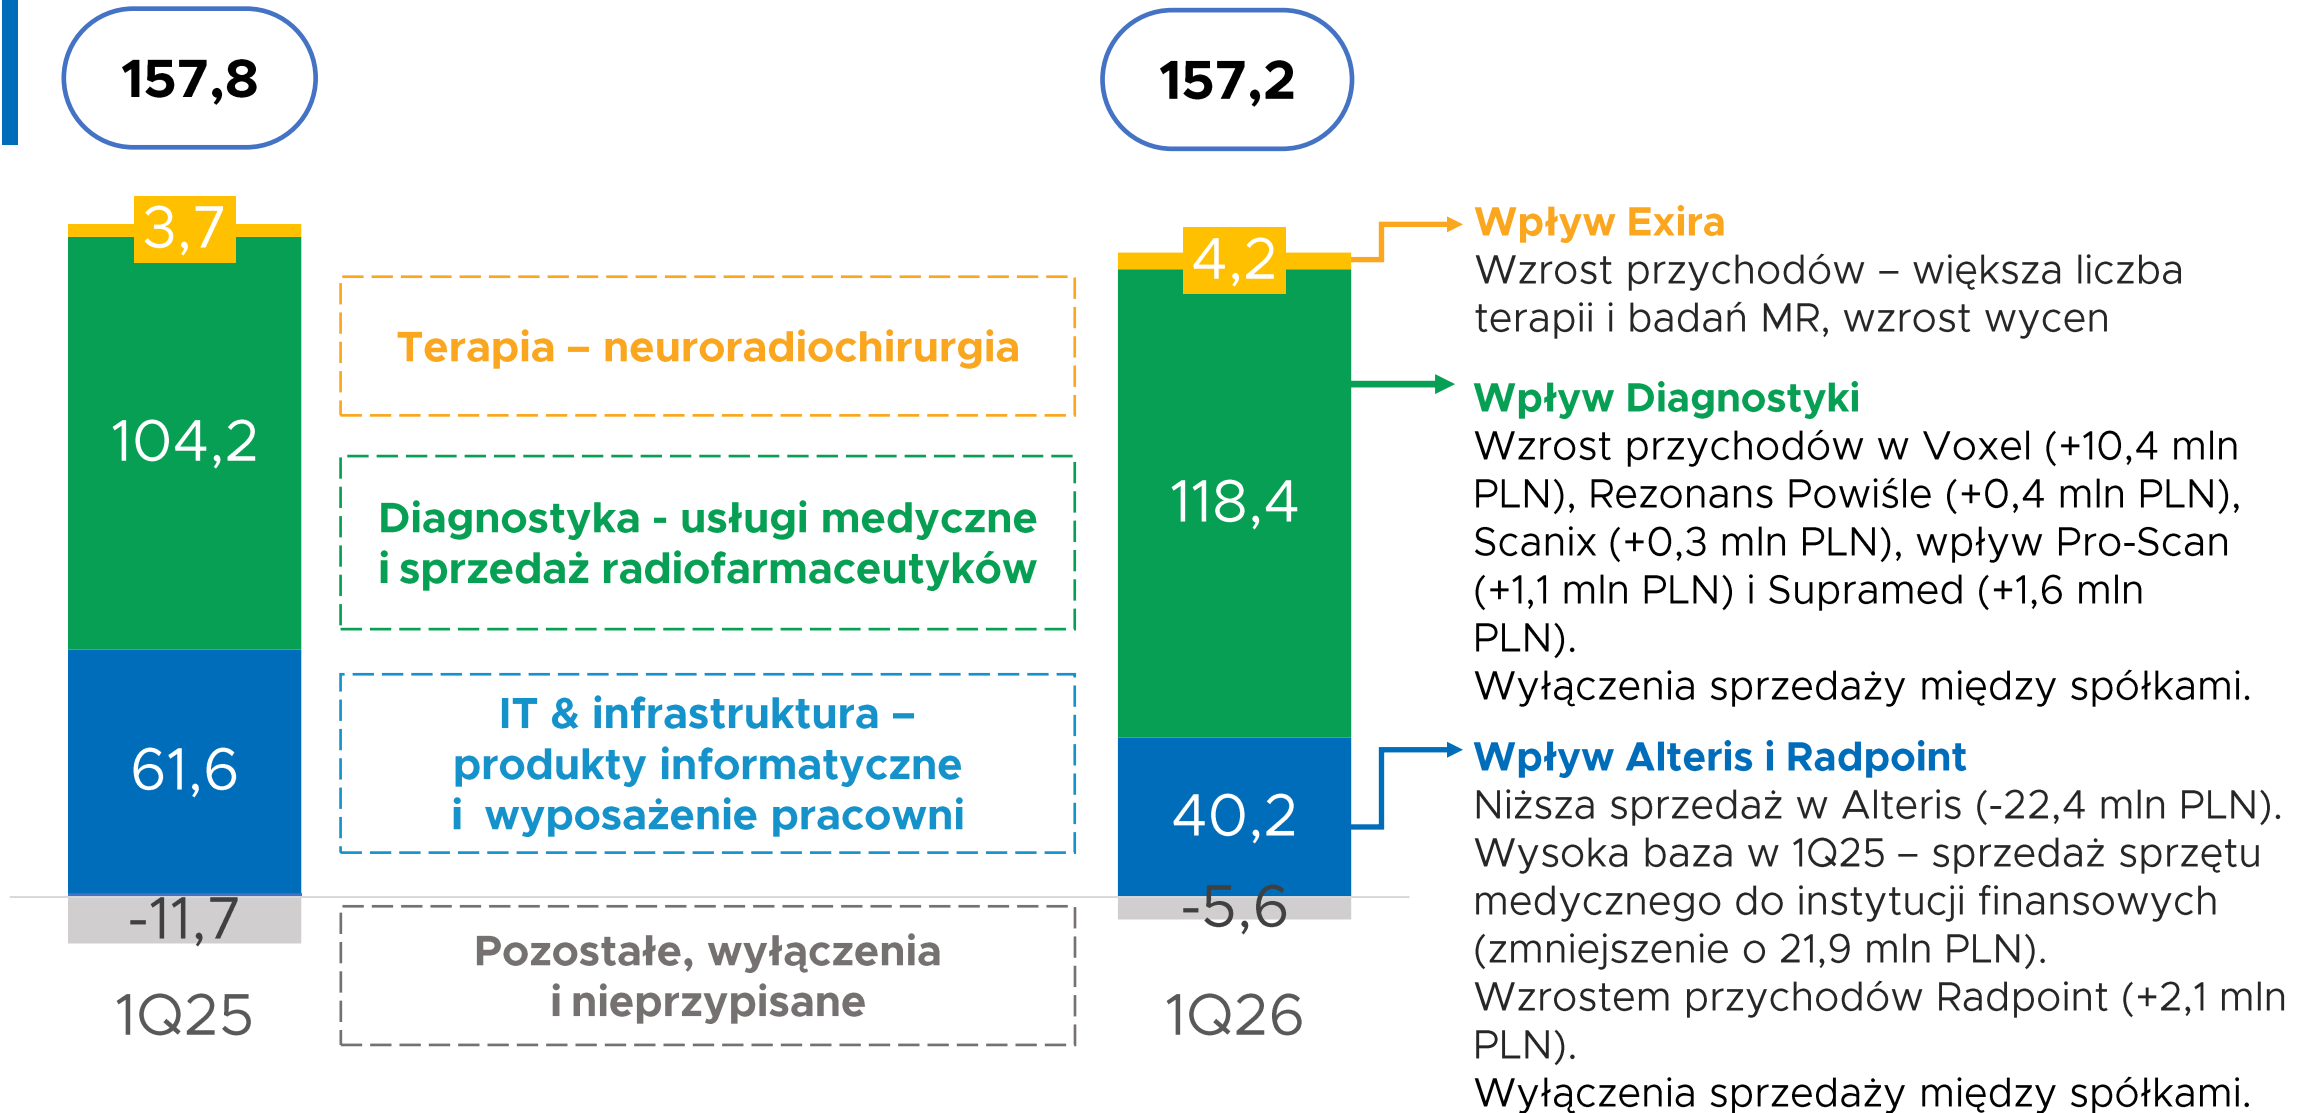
157,8

157,2

3,7

104,2

61,6

-11,7

1Q25

Terapia – neuroradiochirurgia

Diagnostyka - usługi medyczne i sprzedaż radiofarmaceutyków

IT & infrastruktura – produkty informatyczne i wyposażenie pracowni

Pozostałe, wyłączenia i nieprzypisane

4,2

118,4

40,2

-5,6

1Q26

Wpływ Exira
Wzrost przychodów – większa liczba terapii i badań MR, wzrost wycen

Wpływ Diagnostyki
Wzrost przychodów w Voxel (+10,4 mln PLN), Rezonans Powiśle (+0,4 mln PLN), Scanix (+0,3 mln PLN), wpływ Pro-Scan (+1,1 mln PLN) i Supramed (+1,6 mln PLN).
Wyłączenia sprzedaży między spółkami.

Wpływ Alteris i Radpoint
Niższa sprzedaż w Alteris (-22,4 mln PLN). Wysoka baza w 1Q25 – sprzedaż sprzętu medycznego do instytucji finansowych (zmniejszenie o 21,9 mln PLN).
Wzrostem przychodów Radpoint (+2,1 mln PLN).
Wyłączenia sprzedaży między spółkami.